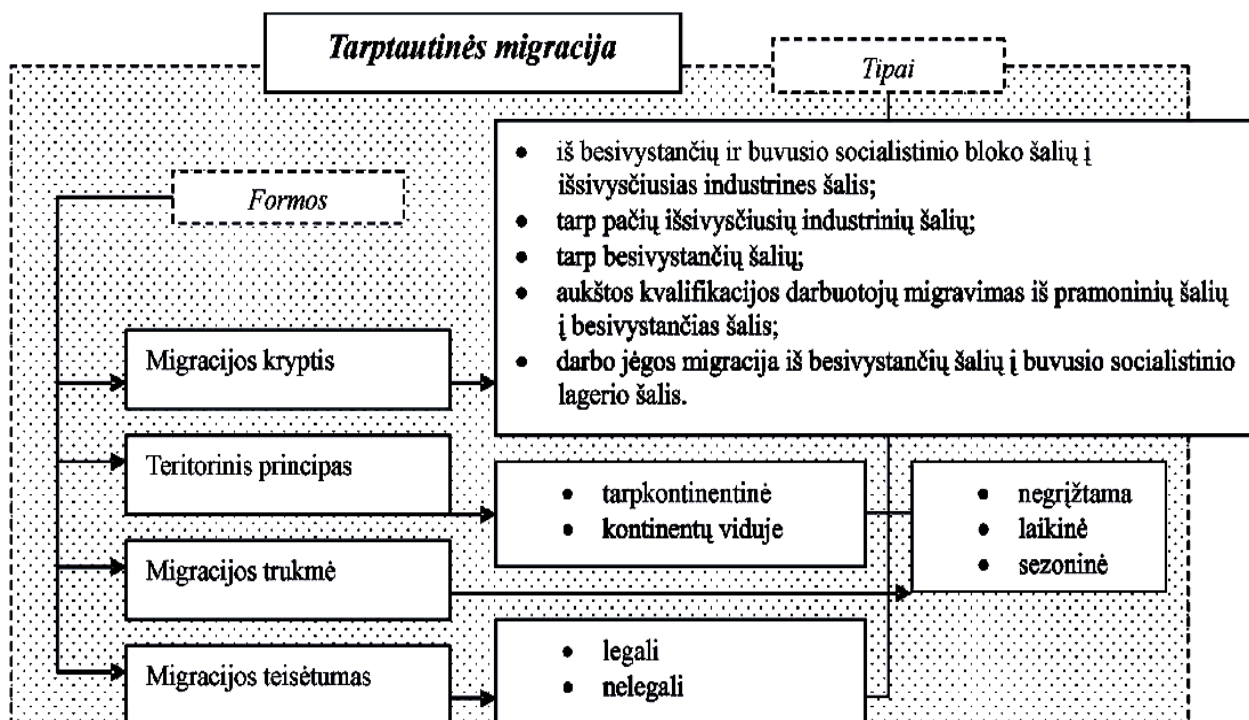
Tarptautinės migracija

Tipai

Formos

- iš besivystančių ir buvusio socialistinio bloko šalių į išsivysčiusias industrines šalis;
- tarp pačių išsivysčiusių industrinių šalių;
- tarp besivystančių šalių;
- aukštos kvalifikacijos darbuotojų migravimas iš pramoninių šalių į besivystančias šalis;
- darbo jėgos migracija iš besivystančių šalių į buvusio socialistinio lagerio šalis.

Migracijos kryptis

Teritorinis principas

- tarpkontinentinė
- kontinentų viduje

- negrįžtama
- laikinė
- sezoninė

Migracijos trukmė

Migracijos teisėtumas

- legali
- nelegali